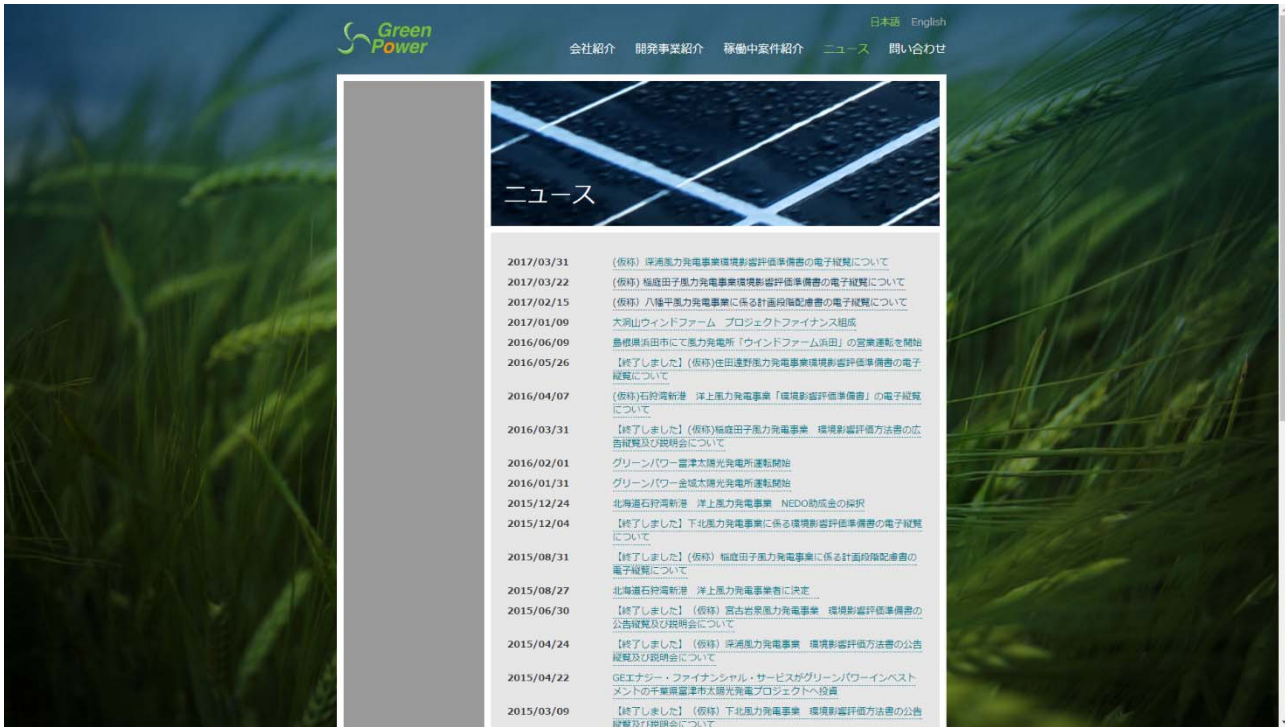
Green Power

日本語 English

会社紹介 開発事業紹介 稼働中案件紹介 ニュース 問い合わせ

ニュース

| | |
|---|---|
| 2017/03/31 | (仮称) 深浦風力発電事業環境影響評価準備書の電子縦覧について |
| 2017/03/22 | (仮称) 稲庭田子風力発電事業環境影響評価準備書の電子縦覧について |
| 2017/02/15 | (仮称) 八幡平風力発電事業に係る計画段階配慮書の電子縦覧について |
| 2017/01/09 | 大洞山ウィンドファーム プロジェクトファイナンス組成 |
| 2016/06/09 | 島根県浜田市にて風力発電所「ウインドファーム浜田」の営業運転を開始 |
| 2016/05/26 | 【終了しました】(仮称)住田遠野風力発電事業環境影響評価準備書の電子縦覧について |
| 2016/04/07 | (仮称)石狩湾新港 洋上風力発電事業「環境影響評価準備書」の電子縦覧について |
| 2016/03/31 | 【終了しました】(仮称)稲庭田子風力発電事業 環境影響評価方法書の広告縦覧及び説明会について |
| 2016/02/01 | グリーンパワー富津太陽光発電所運転開始 |
| 2016/01/31 | グリーンパワー金城太陽光発電所運転開始 |
| 2015/12/24 | 北海道石狩湾新港 洋上風力発電事業 NEDO助成金の採択 |
| 2015/12/04 | 【終了しました】下北風力発電事業に係る環境影響評価準備書の電子縦覧について |
| 2015/08/31 | 【終了しました】(仮称) 稲庭田子風力発電事業に係る計画段階配慮書の電子縦覧について |
| 2015/08/27 | 北海道石狩湾新港 洋上風力発電事業者に決定 |
| 2015/06/30 | 【終了しました】(仮称) 宮古岩泉風力発電事業 環境影響評価準備書の公告縦覧及び説明会について |
| 2015/04/24 | 【終了しました】(仮称) 深浦風力発電事業 環境影響評価方法書の公告縦覧及び説明会について |
| 2015/04/22 | GEエナジー・ファイナンシャル・サービスがグリーンパワーインベストメントの千葉県富津市太陽光発電プロジェクトへ投資 |
| 2015/03/09 | 【終了しました】(仮称) 下北風力発電事業 環境影響評価方法書の公告縦覧及び説明会について |